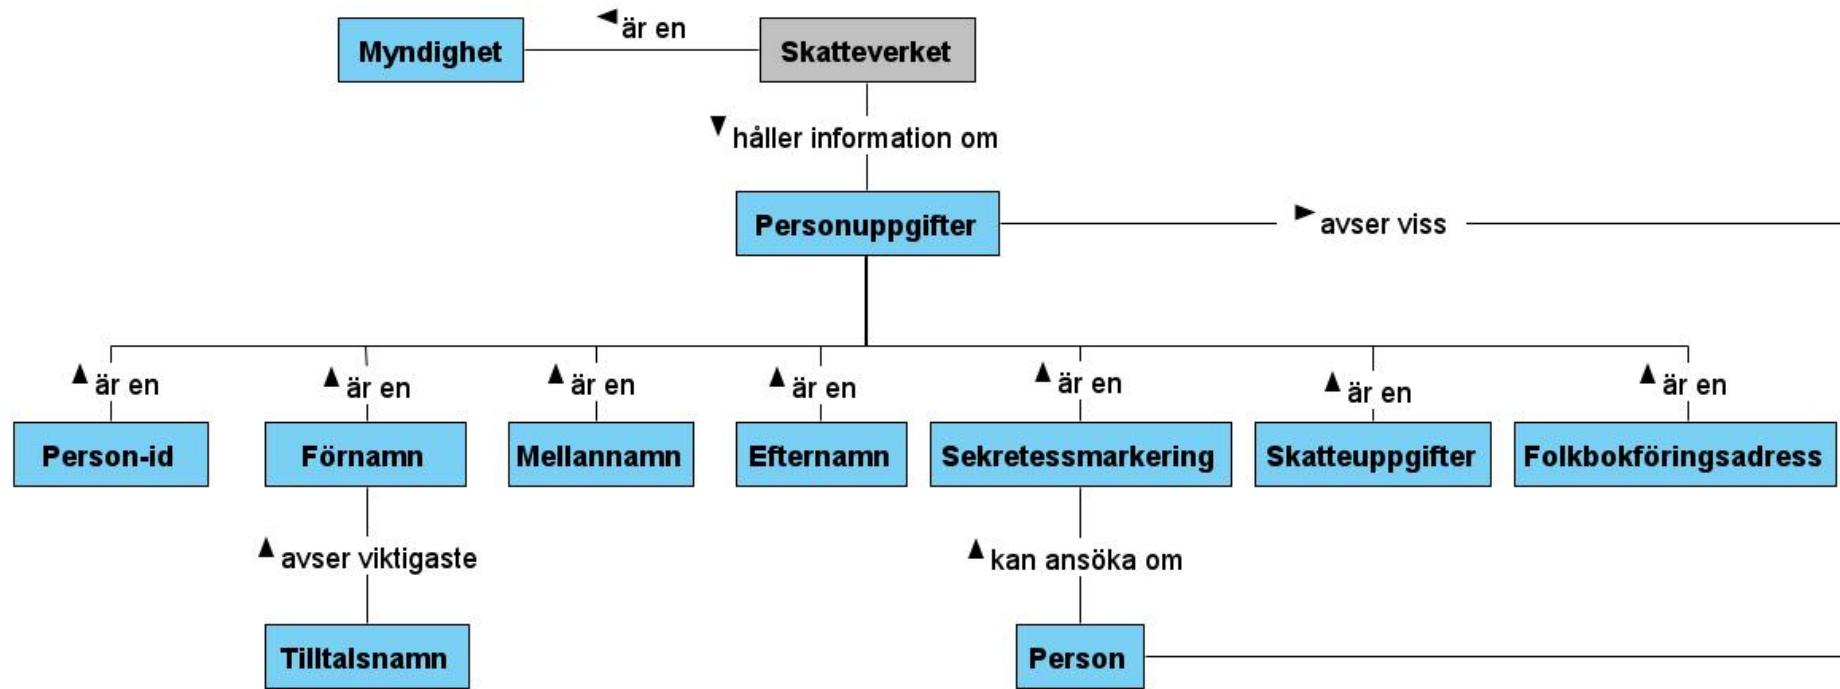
Myndighet

är en

Skatteverket

håller information om

Personuppgifter

avser viss

är en

Person-id

är en

Förnamn

avser viktigaste

Tilltalsnamn

är en

Mellannamn

är en

Efternamn

är en

Sekretessmarkering

kan ansöka om

Person

är en

Skatteuppgifter

är en

Folkbokföringsadress